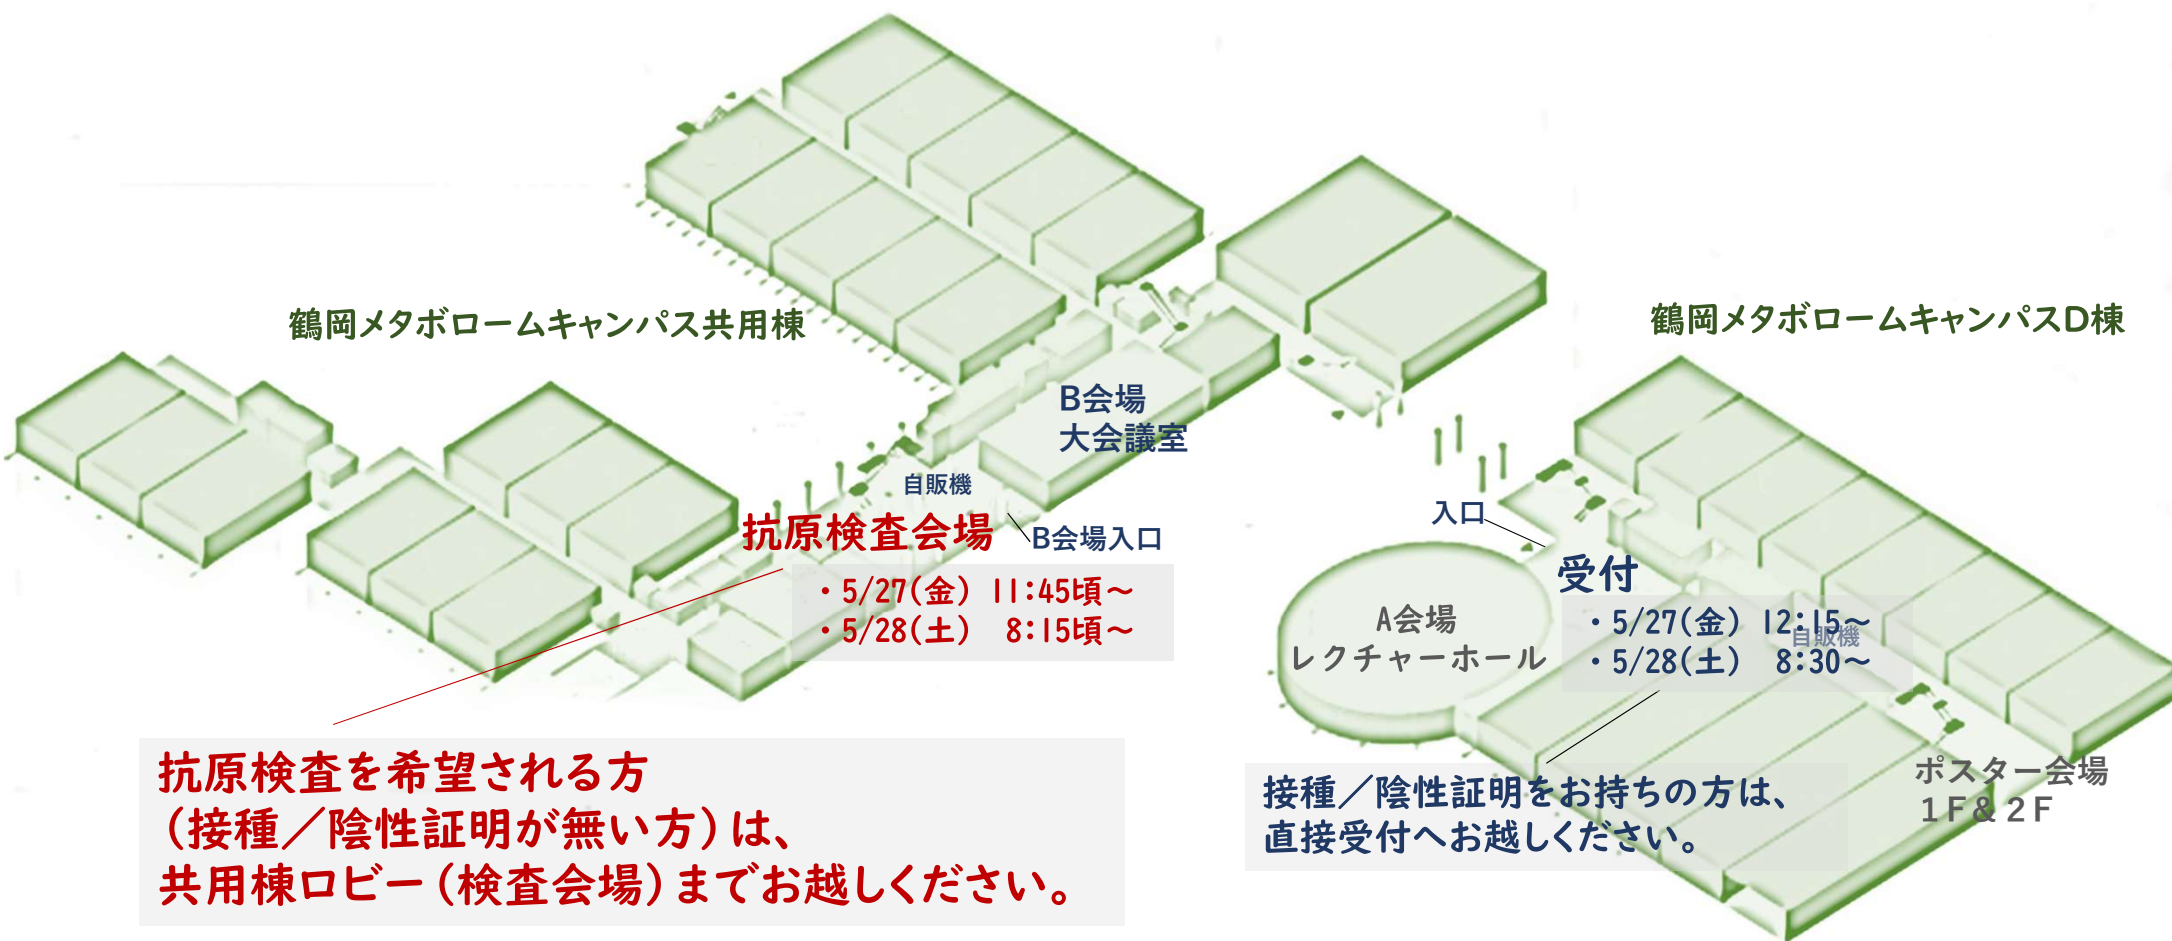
鶴岡メタボロームキャンパス共用棟

鶴岡メタボロームキャンパスD棟

B会場
大会議室

自販機

抗原検査会場

B会場入口

・5/27(金) 11:45頃～
・5/28(土) 8:15頃～

入口

受付

A会場
レクチャーホール

・5/27(金) 12:15～
・5/28(土) 8:30～

自販機

抗原検査を希望される方
(接種／陰性証明が無い方)は、
共用棟ロビー(検査会場)までお越しください。

接種／陰性証明をお持ちの方は、
直接受付へお越しください。

ポスター会場
1F&2F